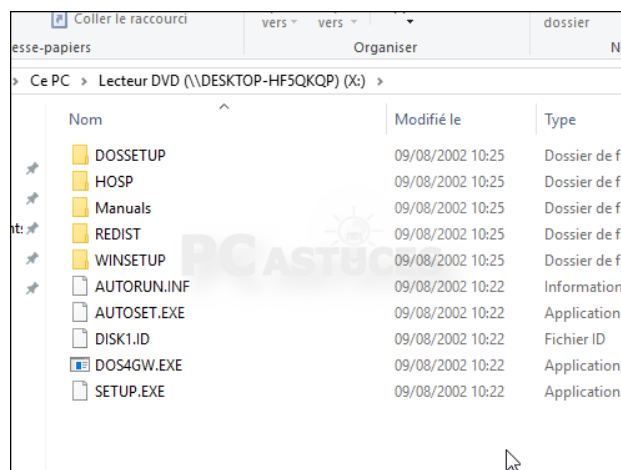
Coller le raccourci
vers
vers
dossier
esse-papiers
Organiser
N

› Ce PC › Lecteur DVD (\\DESKTOP-HF5QKQP) (X:) ›

| Nom | Modifié le | Type |
|---|---|---|
| DOSSETUP | 09/08/2002 10:25 | Dossier de f |
| HOSP | 09/08/2002 10:25 | Dossier de f |
| Manuals | 09/08/2002 10:25 | Dossier de f |
| REDIST | 09/08/2002 10:25 | Dossier de f |
| WINSETUP | 09/08/2002 10:25 | Dossier de f |
| AUTORUN.INF | 09/08/2002 10:22 | Information |
| AUTOSET.EXE | 09/08/2002 10:22 | Application |
| DISK1.ID | 09/08/2002 10:22 | Fichier ID |
| DOS4GW.EXE | 09/08/2002 10:22 | Application |
| SETUP.EXE | 09/08/2002 10:22 | Application |

nts

PC ASTUCES